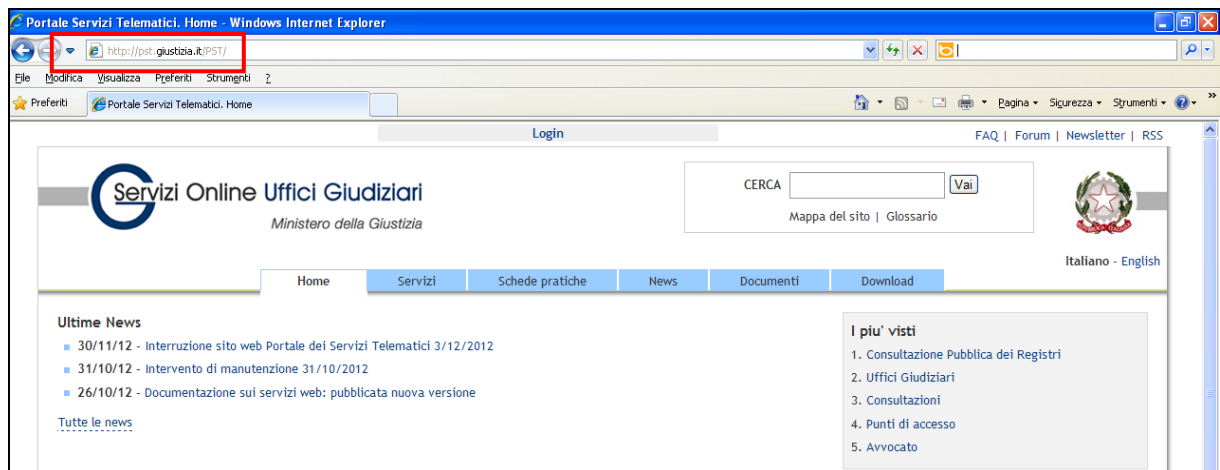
Portale Servizi Telematici. Home - Windows Internet Explorer

http://pst.giustizia.it/PST/

File Modifica Visualizza Preferiti Strumenti ?

Preferiti Portale Servizi Telematici. Home

Pagina Sicurezza Strumenti

Login

FAQ | Forum | Newsletter | RSS

Servizi Online Uffici Giudiziari
Ministero della Giustizia

CERCA Vai
Mappa del sito | Glossario

Italiano - English

| Home | Servizi | Schede pratiche | News | Documenti | Download |
|---|---|---|---|---|---|

Ultime News
30/11/12 - Interruzione sito web Portale dei Servizi Telematici 3/12/2012
31/10/12 - Intervento di manutenzione 31/10/2012
26/10/12 - Documentazione sui servizi web: pubblicata nuova versione

Tutte le news

I piu' visti
1. Consultazione Pubblica dei Registri
2. Uffici Giudiziari
3. Consultazioni
4. Punti di accesso
5. Avvocato